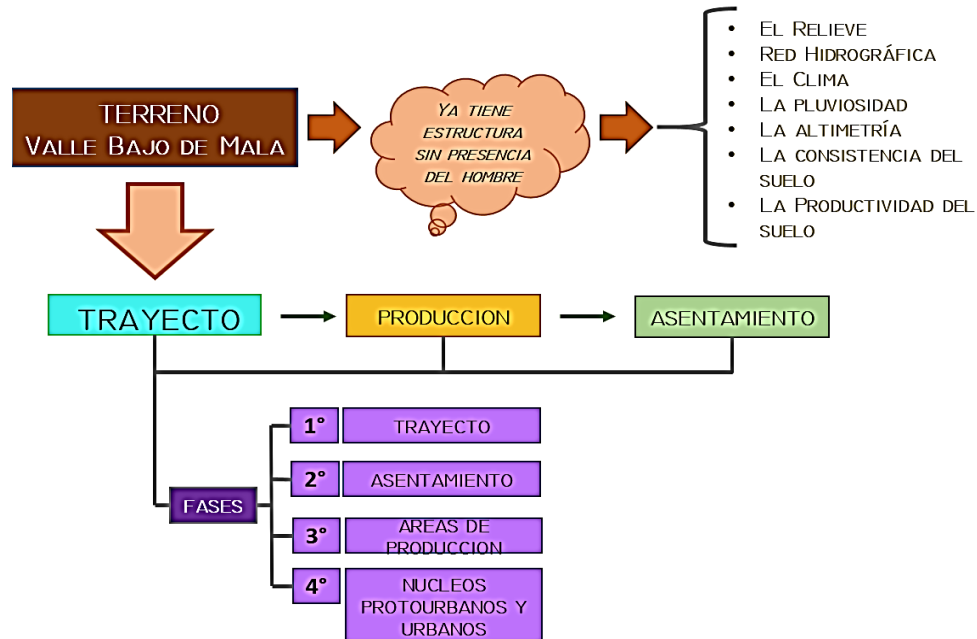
TERRENO
Valle Bajo de Mala

Ya tiene estructura sin presencia del hombre

- El Relieve
- Red Hidrográfica
- El Clima
- La pluviosidad
- La altimetría
- La consistencia del suelo
- La Productividad del suelo

TRAYECTO

PRODUCCION

ASENTAMIENTO

FASES

1° TRAYECTO

2° ASENTAMIENTO

3° AREAS DE PRODUCCION

4° NUCLEOS PROTOURBANOS Y URBANOS